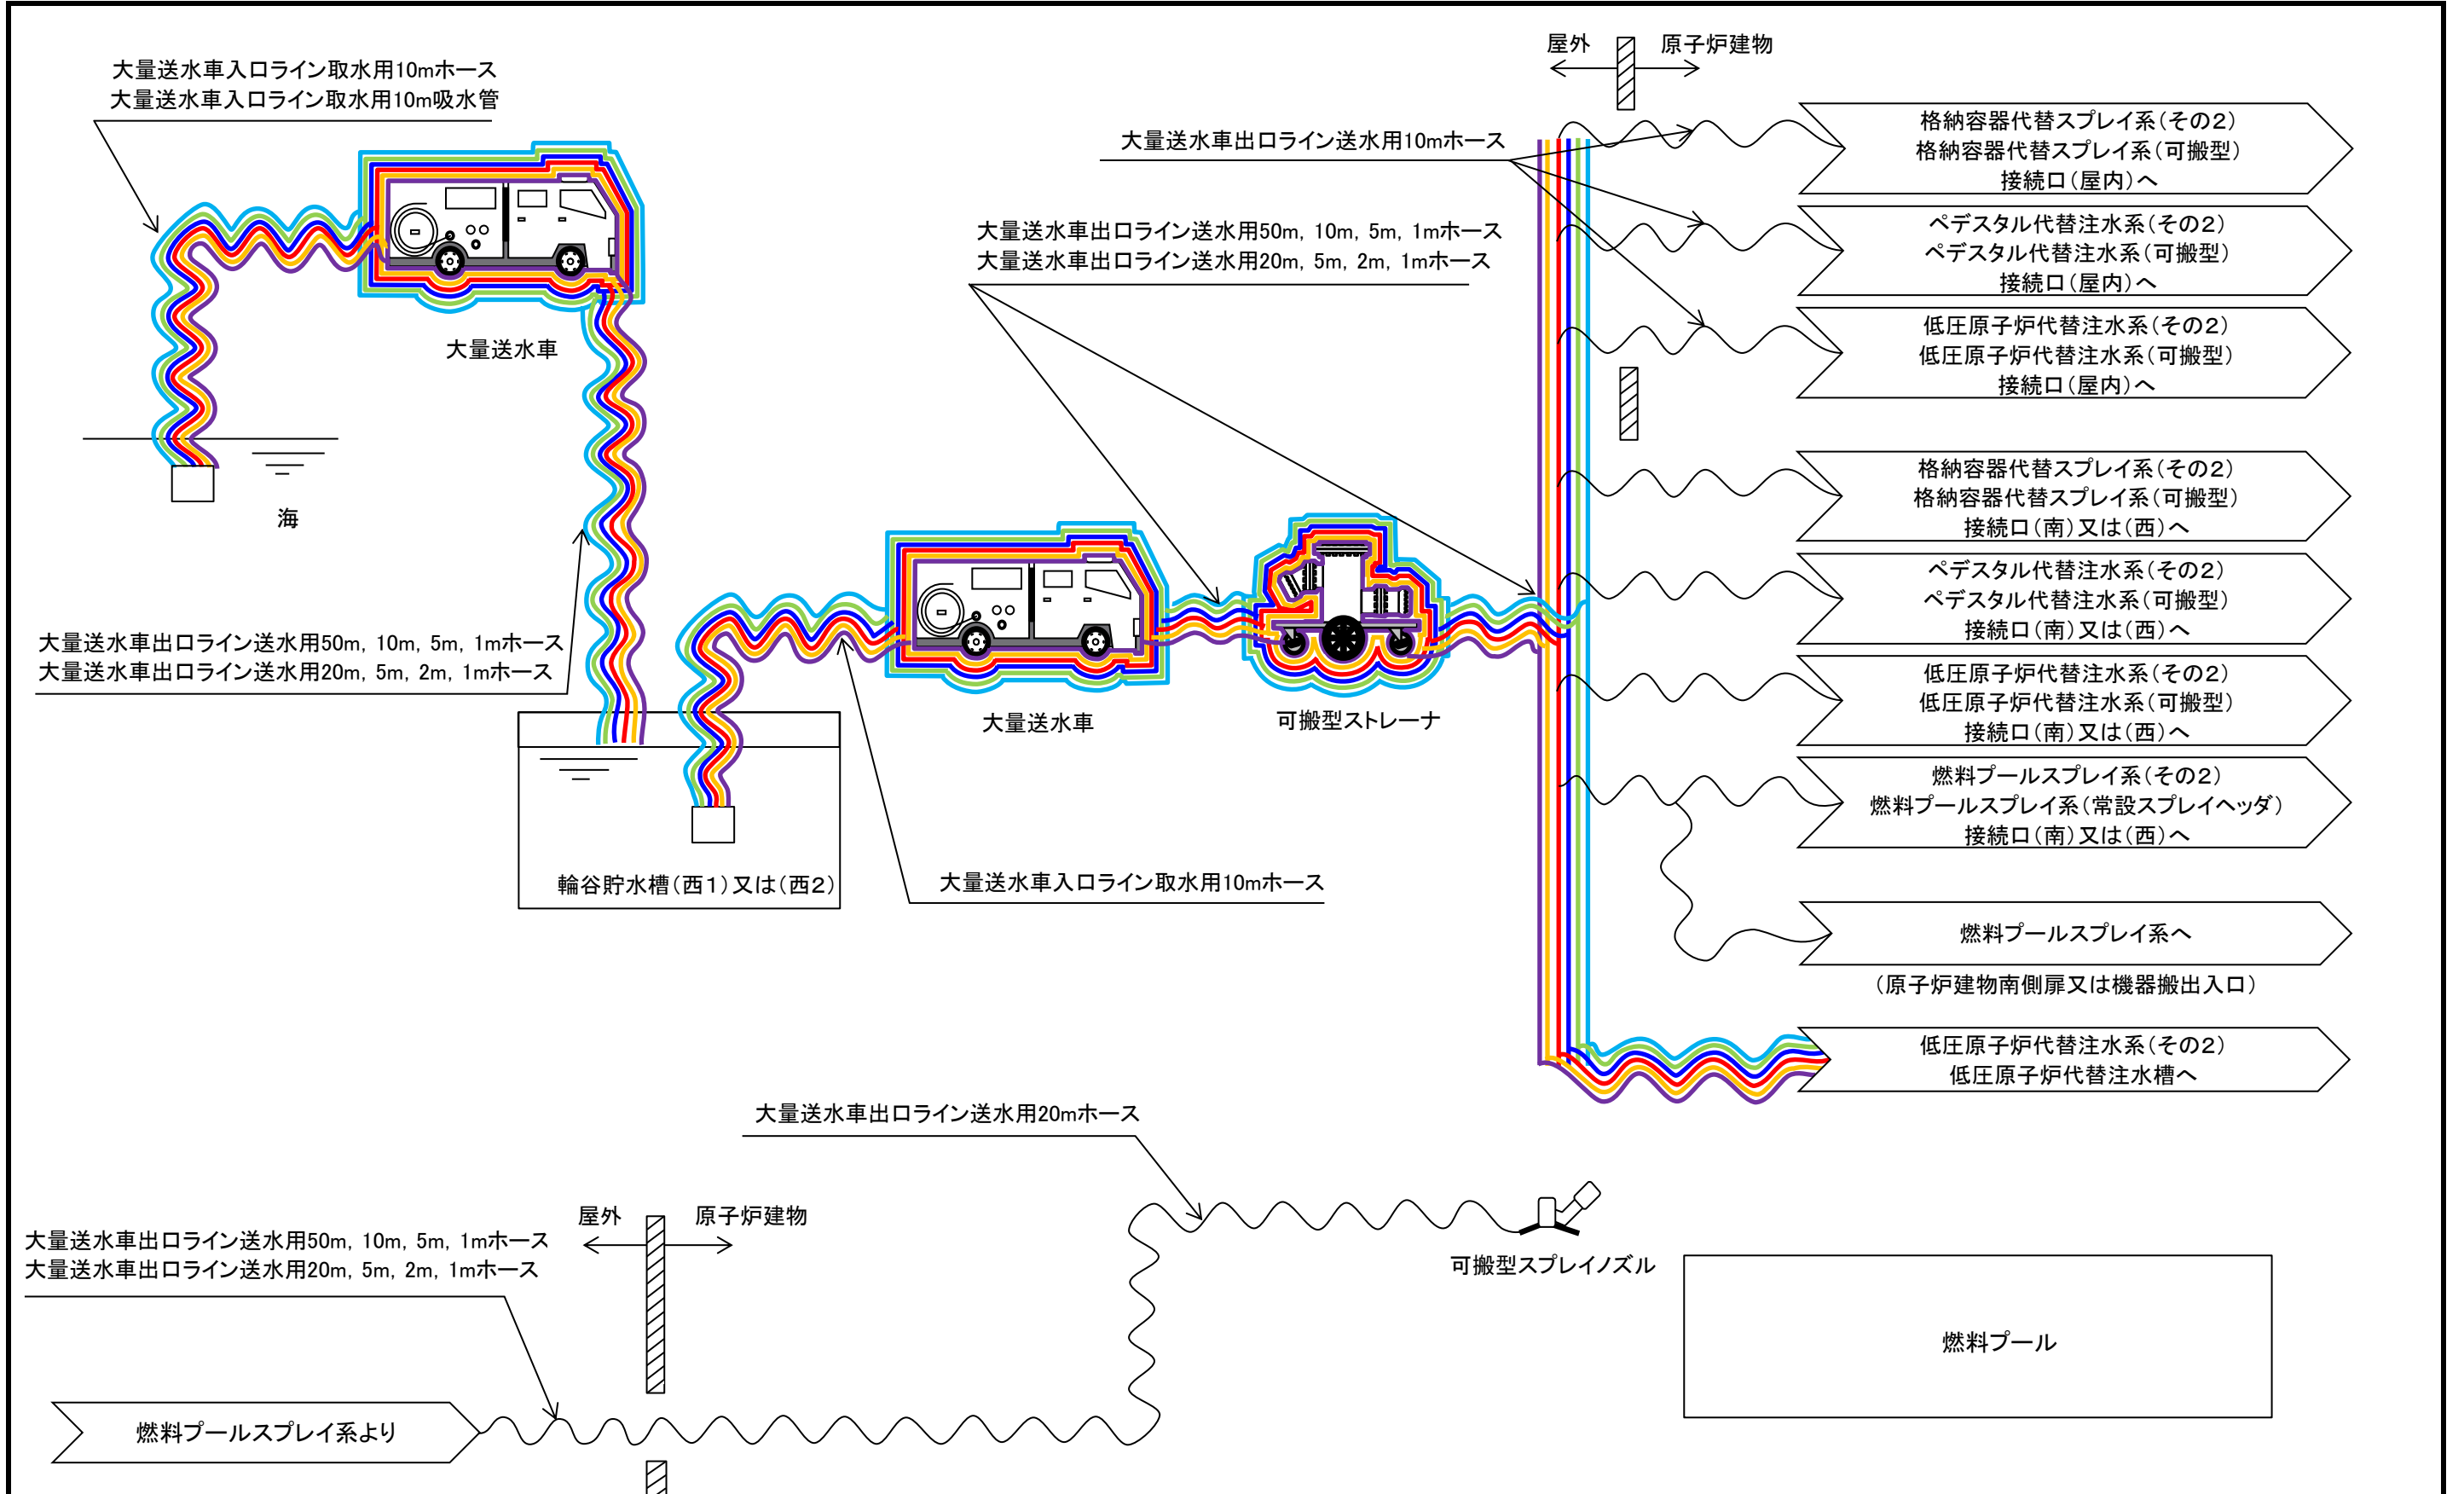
大量送水車入口ライン取水用10mホース
大量送水車入口ライン取水用10m吸水管

屋外
原子炉建物

大量送水車出口ライン送水用10mホース

格納容器代替スプレイ系(その2)
格納容器代替スプレイ系(可搬型)
接続口(屋内)へ

大量送水車出口ライン送水用50m, 10m, 5m, 1mホース
大量送水車出口ライン送水用20m, 5m, 2m, 1mホース

ペデスタル代替注水系(その2)
ペデスタル代替注水系(可搬型)
接続口(屋内)へ

大量送水車

低圧原子炉代替注水系(その2)
低圧原子炉代替注水系(可搬型)
接続口(屋内)へ

海

格納容器代替スプレイ系(その2)
格納容器代替スプレイ系(可搬型)
接続口(南)又は(西)へ

ペデスタル代替注水系(その2)
ペデスタル代替注水系(可搬型)
接続口(南)又は(西)へ

大量送水車出口ライン送水用50m, 10m, 5m, 1mホース
大量送水車出口ライン送水用20m, 5m, 2m, 1mホース

低圧原子炉代替注水系(その2)
低圧原子炉代替注水系(可搬型)
接続口(南)又は(西)へ

大量送水車

可搬型ストレーナ

燃料プールスプレイ系(その2)
燃料プールスプレイ系(常設スプレイヘッダ)
接続口(南)又は(西)へ

輪谷貯水槽(西1)又は(西2)

大量送水車入口ライン取水用10mホース

燃料プールスプレイ系へ

(原子炉建物南側扉又は機器搬出入口)

低圧原子炉代替注水系(その2)
低圧原子炉代替注水槽へ

大量送水車出口ライン送水用20mホース

屋外
原子炉建物

大量送水車出口ライン送水用50m, 10m, 5m, 1mホース
大量送水車出口ライン送水用20m, 5m, 2m, 1mホース

可搬型スプレイノズル

燃料プール

燃料プールスプレイ系より